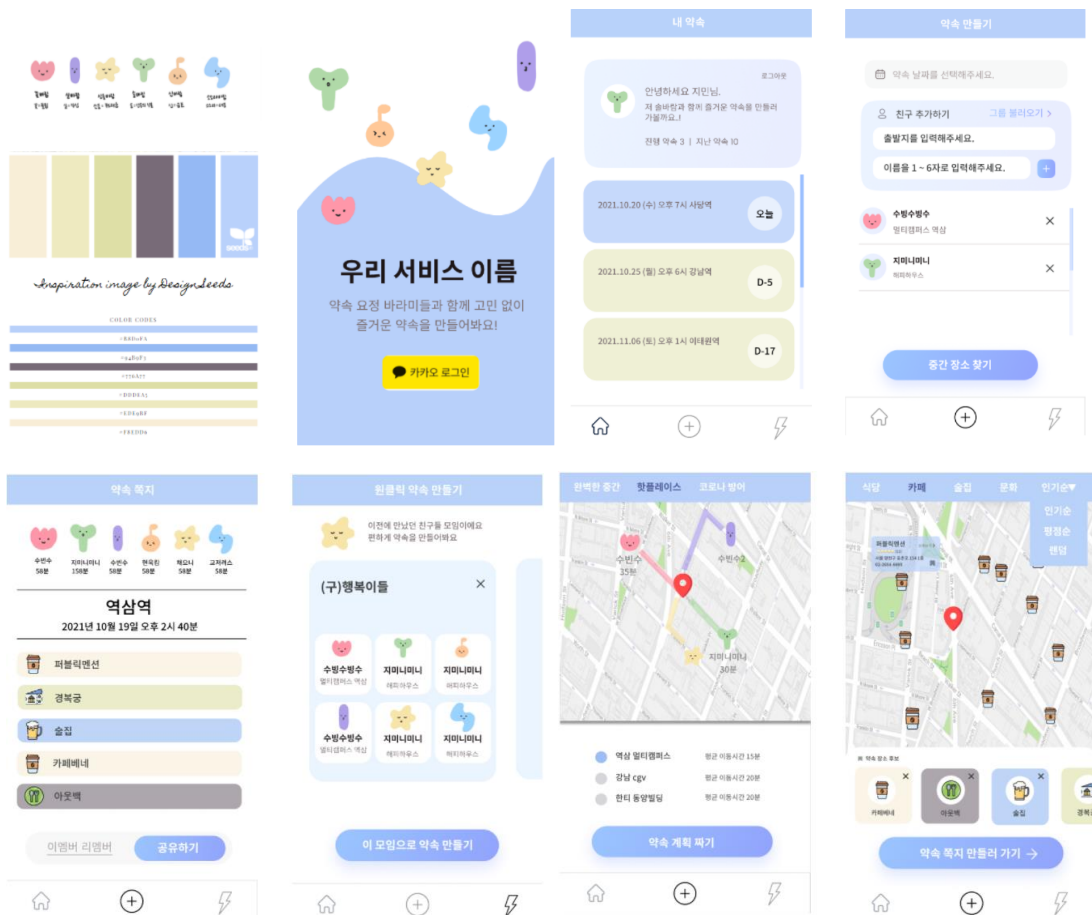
Inspiration image by DesignSeeds

COLOR CODES

우리 서비스 이름

약속 요정 바라미들과 함께 고민 없이 즐거운 약속을 만들어봐요!

카카오 로그인

내 약속

로그아웃

안녕하세요 지민님, 저 송바랑과 함께 즐거운 약속을 만들러 가볼까요..!

진행 약속 3 | 지난 약속 10

2021.10.20 (수) 오후 7시 사당역 오늘

2021.10.25 (월) 오후 6시 강남역 D-5

2021.11.06 (토) 오후 1시 이태원역 D-17

약속 만들기

약속 날짜를 선택해주세요.

친구 추가하기 그룹 불러오기 >

출발지를 입력해주세요.

이름을 1 ~ 6자로 입력해주세요. +

수빙수빙수 멀티캠퍼스 역삼 ×

지미니미니 해피하우스 ×

중간 장소 찾기

약속 쪽지

수빈수 58분

지미니미니 158분

수빈수 58분

현곡킨 58분

해유니 58분

교저러스 58분

역삼역

2021년 10월 19일 오후 2시 40분

퍼블릭멘션

경복궁

술집

카페베네

아웃백

이멤버 리멤버

공유하기

원클릭 약속 만들기

이전에 만났던 친구들 모임이에요 편하게 약속을 만들어봐요

(구)행복이들 ×

수빙수빙수 멀티캠퍼스 역삼

지미니미니 해피하우스

지미니미니 해피하우스

수빙수빙수 멀티캠퍼스 역삼

지미니미니 해피하우스

지미니미니 해피하우스

이 모임으로 약속 만들기

완벽한 중간 핫플레이스 코로나 방어

수빈수 35분

수빈수2

지미니미니 30분

역삼 멀티캠퍼스 평균 이동시간 15분

강남 cgv 평균 이동시간 20분

한티 동양빌딩 평균 이동시간 20분

약속 계획 짜기

식당 카페 술집 문화 인기순▼

인기순

평점순

랜덤

퍼블릭멘션

약속 장소 후보

카페베네

아웃백

술집

경복

약속 쪽지 만들러 가기 →